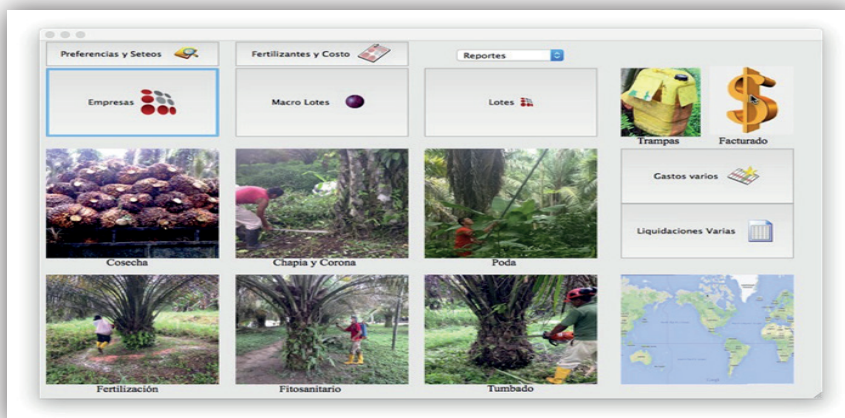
Preferencias y Seteos

Fertilizantes y Costo

Reportes

Empresas

Macro Lotes

Lotes

Trampas

Facturado

Gastos varios

Liquidaciones Varias

Cosecha

Chapia y Corona

Poda

Fertilización

Fitosanitario

Tumbado